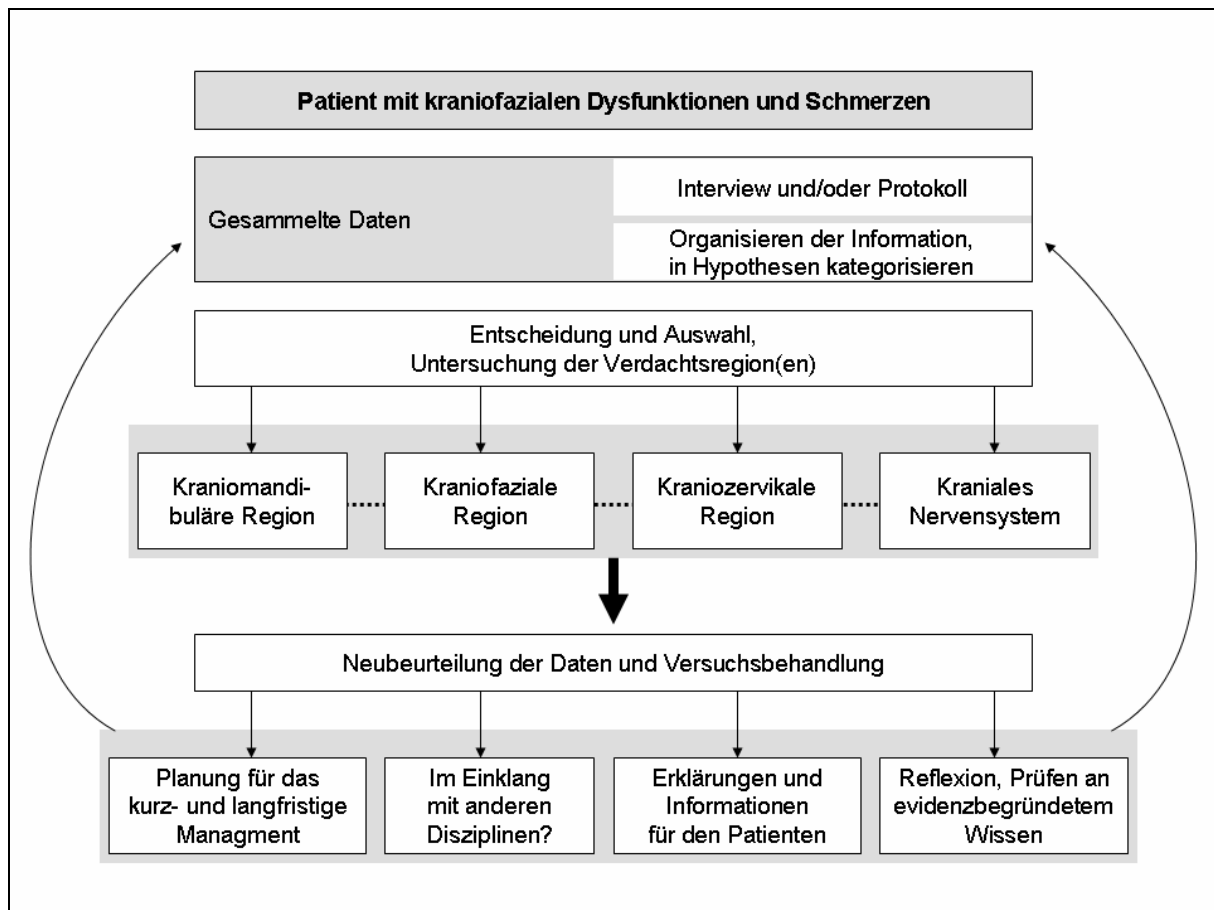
Patient mit kraniofazialen Dysfunktionen und Schmerzen

Gesammelte Daten

Interview und/oder Protokoll

Organisieren der Information, in Hypothesen kategorisieren

Entscheidung und Auswahl, Untersuchung der Verdachtsregion(en)

Kraniomandibuläre Region

Kraniofaziale Region

Kraniozervikale Region

Kraniales Nervensystem

Neubeurteilung der Daten und Versuchsbehandlung

Planung für das kurz- und langfristige Managment

Im Einklang mit anderen Disziplinen?

Erklärungen und Informationen für den Patienten

Reflexion, Prüfen an evidenzbegründetem Wissen